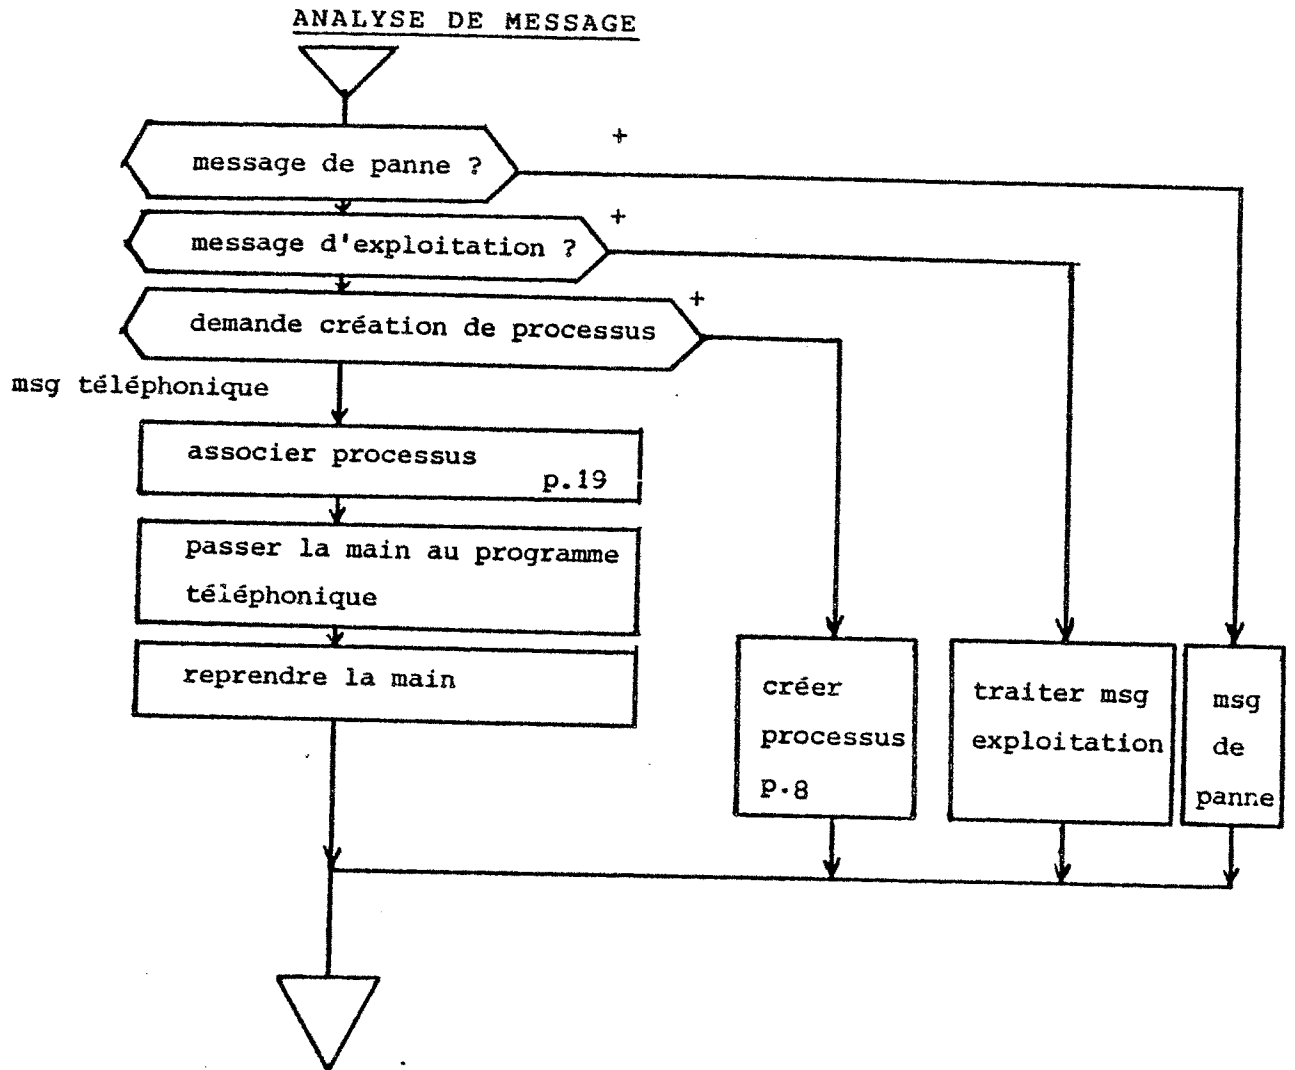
ANALYSE DE MESSAGE

message de panne ?

+

message d'exploitation ?

+

demande création de processus

+

msg téléphonique

associer processus p.19

passer la main au programme téléphonique

reprendre la main

créer processus p.8

traiter msg exploitation

msg de panne